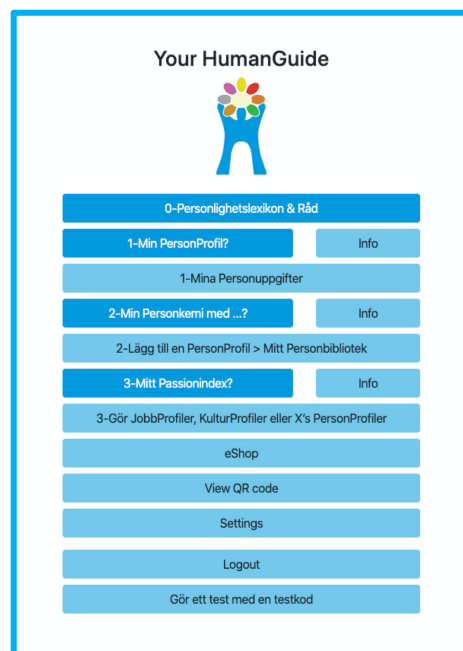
Your HumanGuide

0-Personlighetslexikon & Råd

1-Min PersonProfil?

Info

1-Mina Personuppgifter

2-Min Personkemi med ...?

Info

2-Lägg till en PersonProfil > Mitt Personbibliotek

3-Mitt Passionindex?

Info

3-Gör JobbProfiler, KulturProfiler eller X's PersonProfiler

eShop

View QR code

Settings

Logout

Gör ett test med en testkod